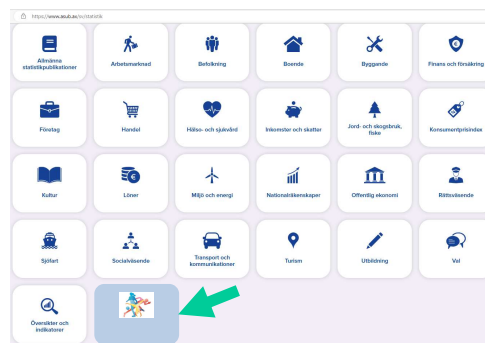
https://www.asub.ax/sv/statistik

Allmänna statistikpublikationer

Arbetsmarknad

Befolkning

Boende

Byggande

Finans och försäkring

Företag

Handel

Hälso- och sjukvård

Inkomster och skatter

Jord- och skogsbruk, fiske

Konsumentprisindex

Kultur

Löner

Miljö och energi

Nationalräkenskaper

Offentlig ekonomi

Rättsväsende

Sjöfart

Socialväsende

Transport och kommunikationer

Turism

Utbildning

Val

Översikter och indikatorer